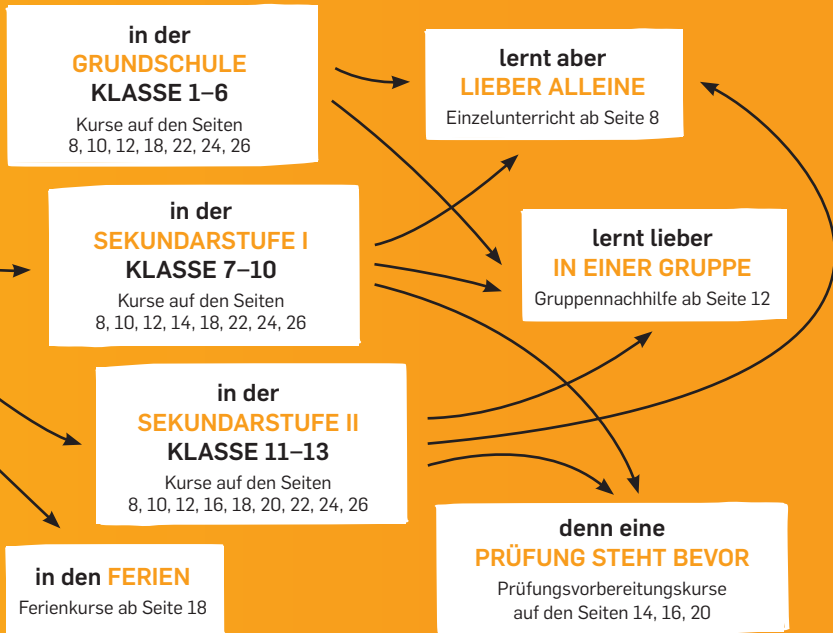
in der
GRUNDSCHULE
KLASSE 1–6
Kurse auf den Seiten
8, 10, 12, 18, 22, 24, 26

lernt aber
LIEBER ALLEINE
Einzelunterricht ab Seite 8

in der
SEKUNDARSTUFE I
KLASSE 7–10
Kurse auf den Seiten
8, 10, 12, 14, 18, 22, 24, 26

lernt lieber
IN EINER GRUPPE
Gruppennachhilfe ab Seite 12

in der
SEKUNDARSTUFE II
KLASSE 11–13
Kurse auf den Seiten
8, 10, 12, 16, 18, 20, 22, 24, 26

denn eine
PRÜFUNG STEHT BEVOR
Prüfungsvorbereitungskurse
auf den Seiten 14, 16, 20

in den FERIEN
Ferienkurse ab Seite 18